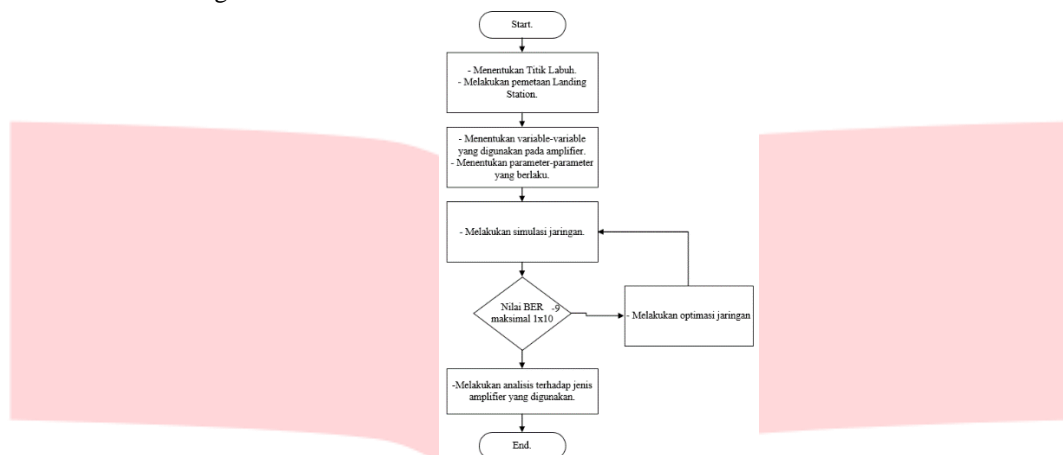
Start.

- Menentukan Titik Labuh.
- Melakukan pemetaan Landing Station.

- Menentukan variable-variable yang digunakan pada amplifier.
- Menentukan parameter-parameter yang berlaku.

- Melakukan simulasi jaringan.

Nilai BER maksimal $1x10^{-9}$

- Melakukan optimasi jaringan

-Melakukan analisis terhadap jenis amplifier yang digunakan.

End.